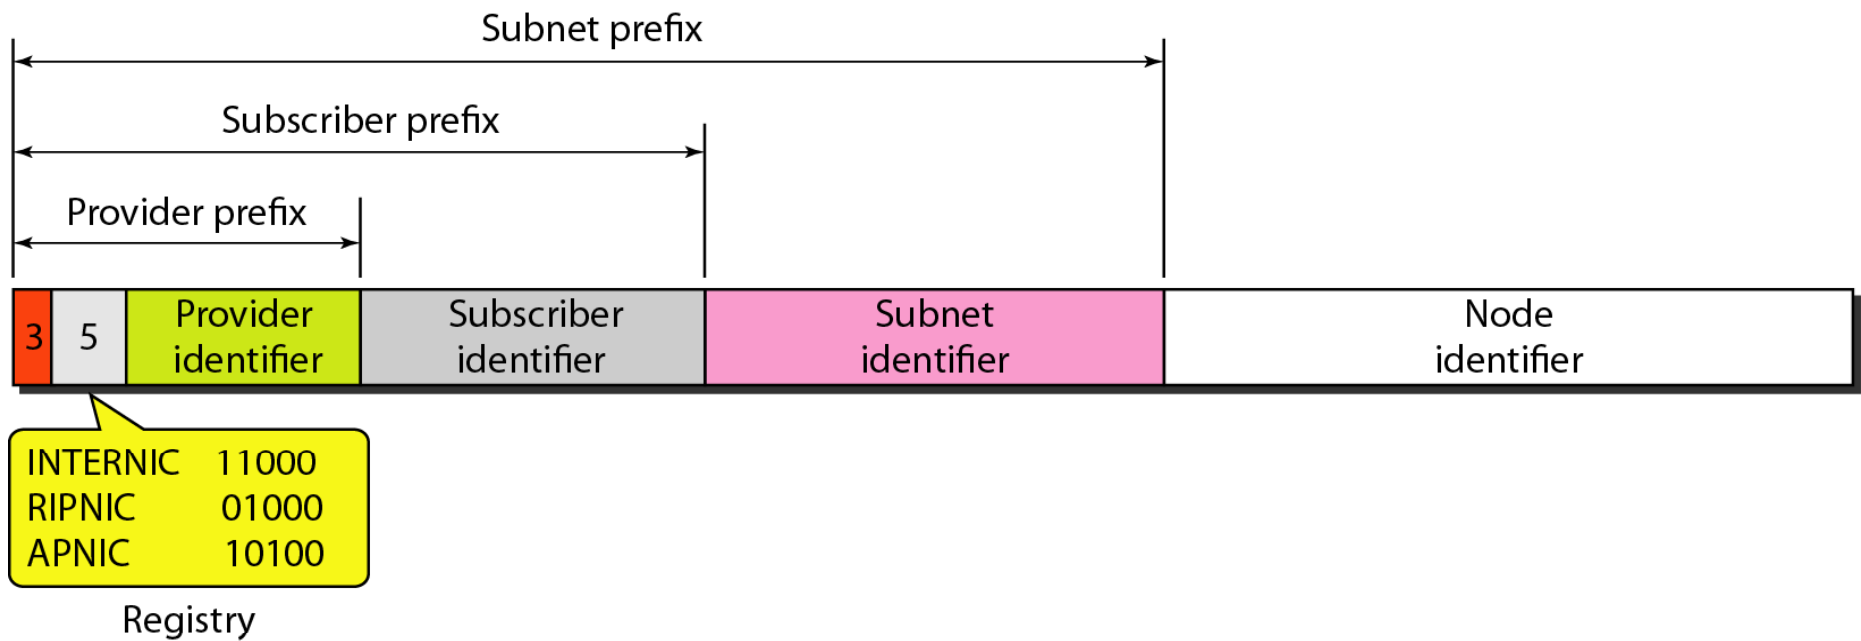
Subnet prefix

Subscriber prefix

Provider prefix

| 3 | 5 | Provider identifier | Subscriber identifier | Subnet identifier | Node identifier |
|---|---|---|---|---|---|

INTERNIC 11000
RIPNIC 01000
APNIC 10100

Registry